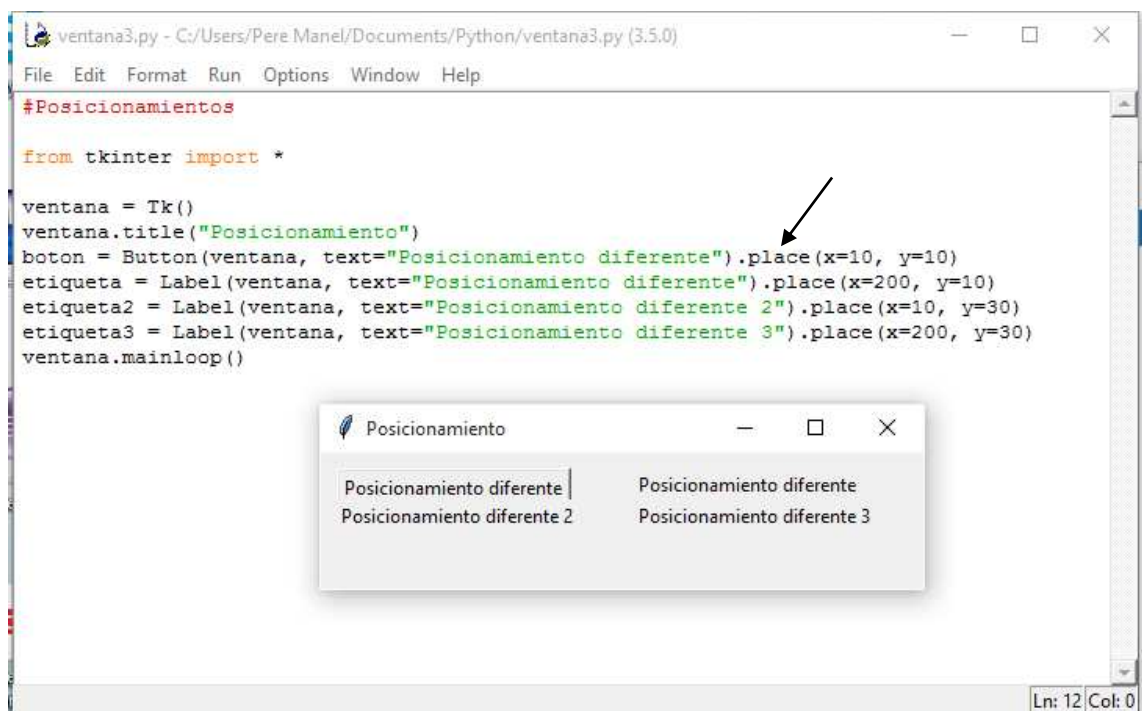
ventana3.py - C:/Users/Pere Manel/Documents/Python/ventana3.py (3.5.0)

File Edit Format Run Options Window Help

#Posicionamientos

from tkinter import *

ventana = Tk()
ventana.title("Posicionamiento")
boton = Button(ventana, text="Posicionamiento diferente").place(x=10, y=10)
etiqueta = Label(ventana, text="Posicionamiento diferente").place(x=200, y=10)
etiqueta2 = Label(ventana, text="Posicionamiento diferente 2").place(x=10, y=30)
etiqueta3 = Label(ventana, text="Posicionamiento diferente 3").place(x=200, y=30)
ventana.mainloop()

Posicionamiento

Posicionamiento diferente

Posicionamiento diferente

Posicionamiento diferente 2

Posicionamiento diferente 3

Ln: 12 Col: 0